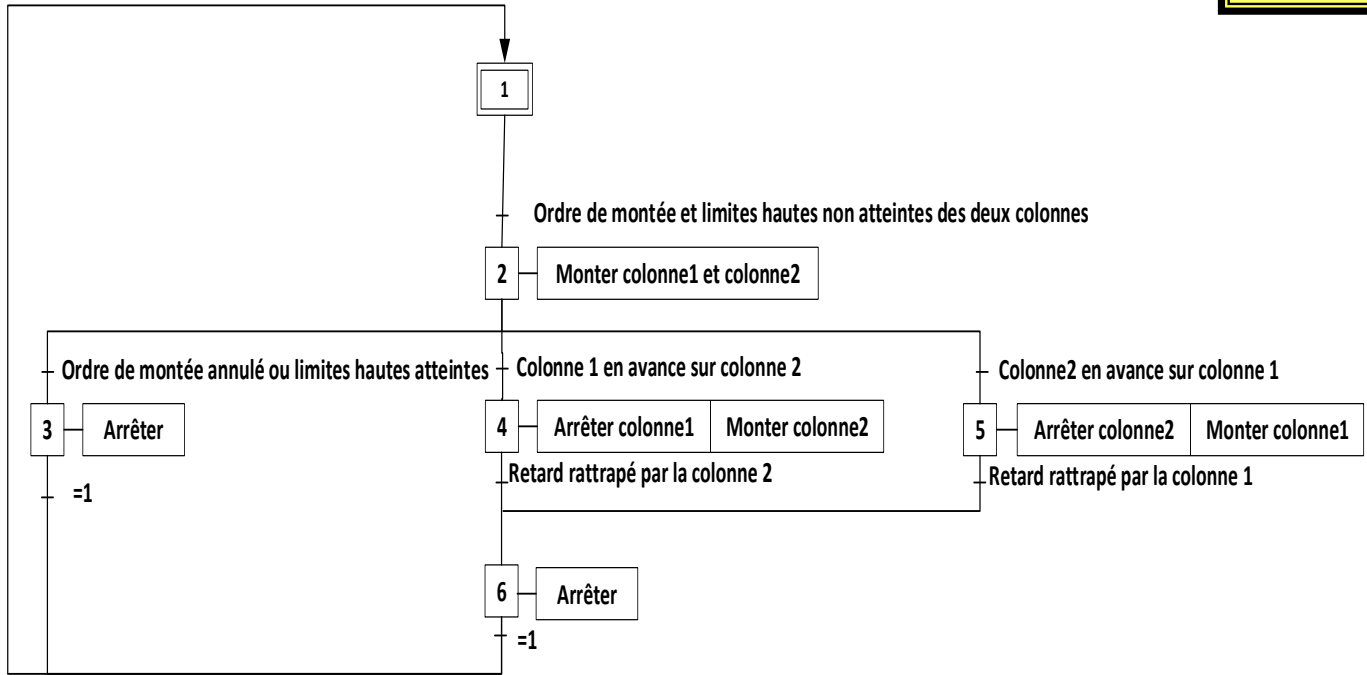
1

Ordre de montée et limites hautes non atteintes des deux colonnes

2 Monter colonne1 et colonne2

Ordre de montée annulé ou limites hautes atteintes

Colonne 1 en avance sur colonne 2

Colonne2 en avance sur colonne 1

3 Arrêter

4 Arrêter colonne1 Monter colonne2

5 Arrêter colonne2 Monter colonne1

=1

Retard rattrapé par la colonne 2

Retard rattrapé par la colonne 1

6 Arrêter

=1